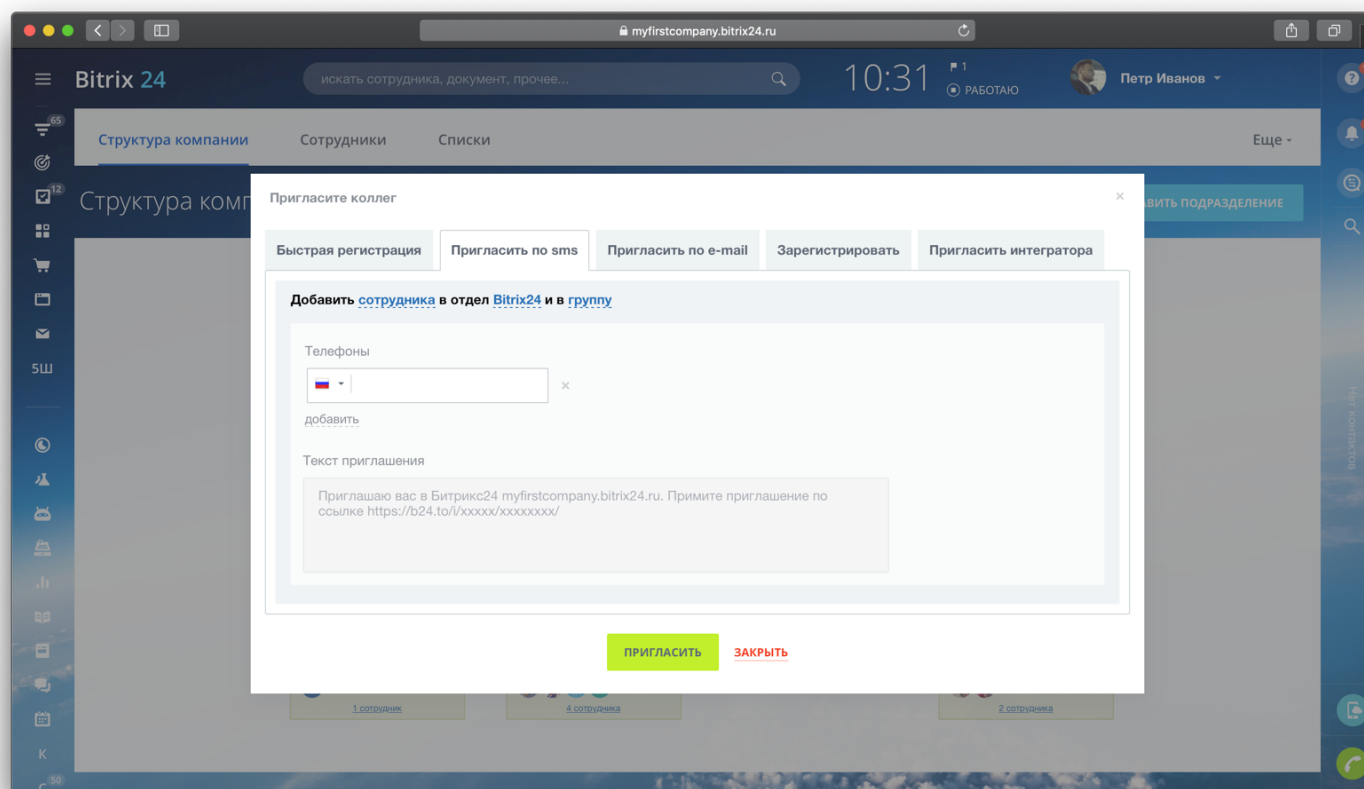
myfirstcompany.bitrix24.ru

Bitrix 24

искать сотрудника, документ, прочее...

10:31

1

РАБОТАЮ

Петр Иванов

65

12

5Ш

Структура компании

Сотрудники

Списки

Еще

Структура комп

ВИТЬ ПОДРАЗДЕЛЕНИЕ

Пригласите коллег

×

Быстрая регистрация

Пригласить по sms

Пригласить по e-mail

Зарегистрировать

Пригласить интегратора

Добавить сотрудника в отдел Bitrix24 и в группу

Телефоны

×

добавить

Текст приглашения

Приглашаю вас в Битрикс24 myfirstcompany.bitrix24.ru. Примите приглашение по ссылке https://b24.to/i/xxxxx/xxxxxxxx/

ПРИГЛАСИТЬ

ЗАКРЫТЬ

1 сотрудник

4 сотрудника

2 сотрудника

Нет контактов

К

50